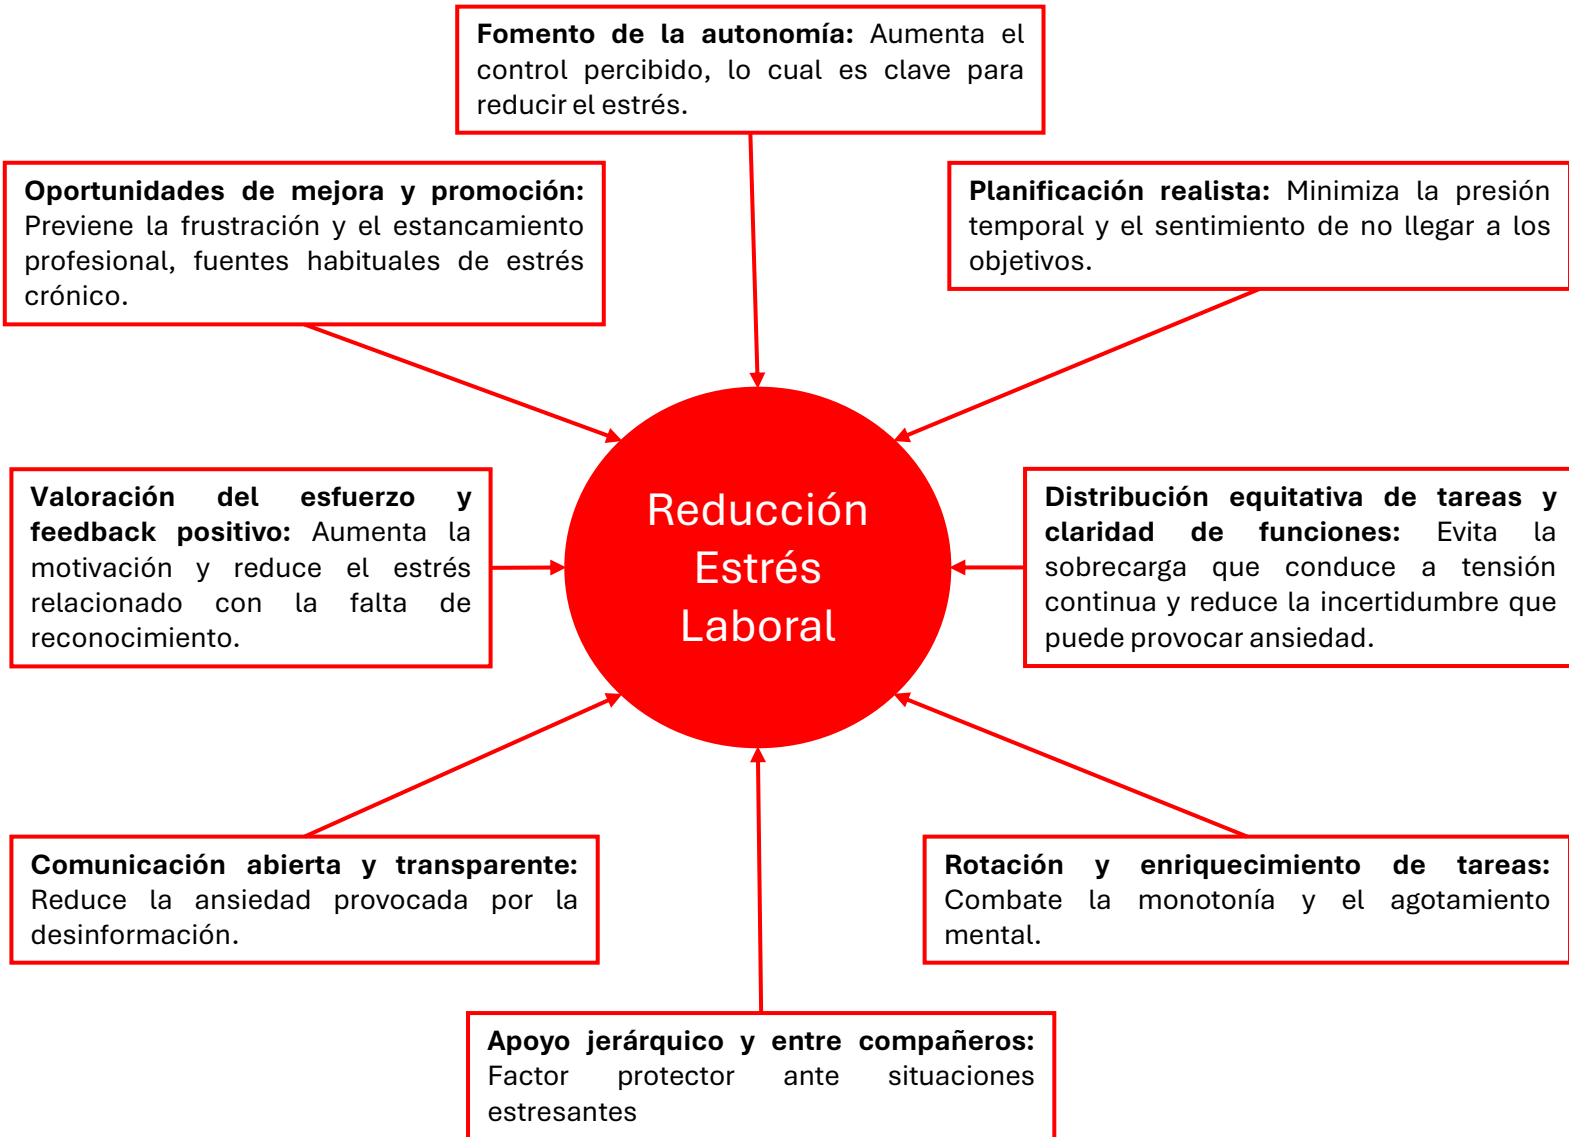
**Fomento de la autonomía:** Aumenta el control percibido, lo cual es clave para reducir el estrés.

**Oportunidades de mejora y promoción:** Previene la frustración y el estancamiento profesional, fuentes habituales de estrés crónico.

**Planificación realista:** Minimiza la presión temporal y el sentimiento de no llegar a los objetivos.

**Valoración del esfuerzo y feedback positivo:** Aumenta la motivación y reduce el estrés relacionado con la falta de reconocimiento.

Reducción Estrés Laboral

**Distribución equitativa de tareas y claridad de funciones:** Evita la sobrecarga que conduce a tensión continua y reduce la incertidumbre que puede provocar ansiedad.

**Comunicación abierta y transparente:** Reduce la ansiedad provocada por la desinformación.

**Rotación y enriquecimiento de tareas:** Combate la monotonía y el agotamiento mental.

**Apoyo jerárquico y entre compañeros:** Factor protector ante situaciones estresantes